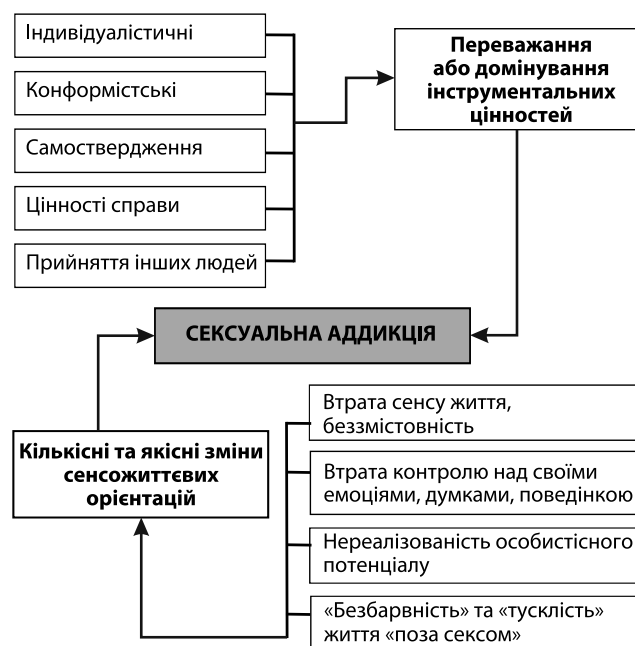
Індивідуалістичні

Конформістські

Самоствердження

Цінності справи

Прийняття інших людей

Переважання або домінування інструментальних цінностей

СЕКСУАЛЬНА АДДИКЦІЯ

Кількісні та якісні зміни сенсожиттєвих орієнтацій

Втрата сенсу життя, беззмістовність

Втрата контролю над своїми емоціями, думками, поведінкою

Нереалізованість особистісного потенціалу

«Безбарвність» та «тусклість» життя «поза сексом»